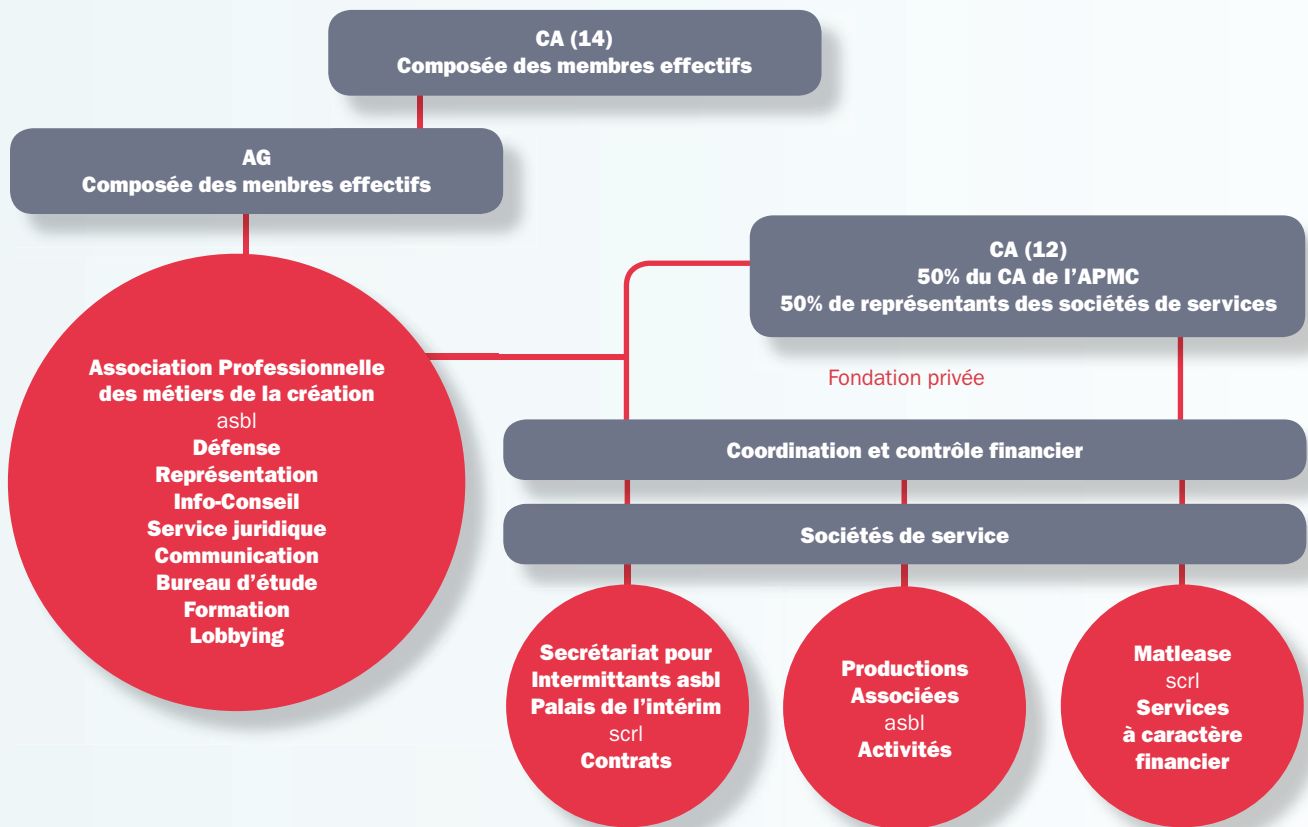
CA (14)
Composée des membres effectifs

AG
Composée des menbres effectifs

CA (12)
50% du CA de l'APMC
50% de représentants des sociétés de services

Association Professionnelle des métiers de la création
asbl
Défense
Représentation
Info-Conseil
Service juridique
Communication
Bureau d'étude
Formation
Lobbying

Fondation privée

Coordination et contrôle financier

Sociétés de service

Secrétariat pour Intermittants asbl
Palais de l'intérim
scrl
Contrats

Productions Associées
asbl
Activités

Matlease
scrl
Services à caractère financier